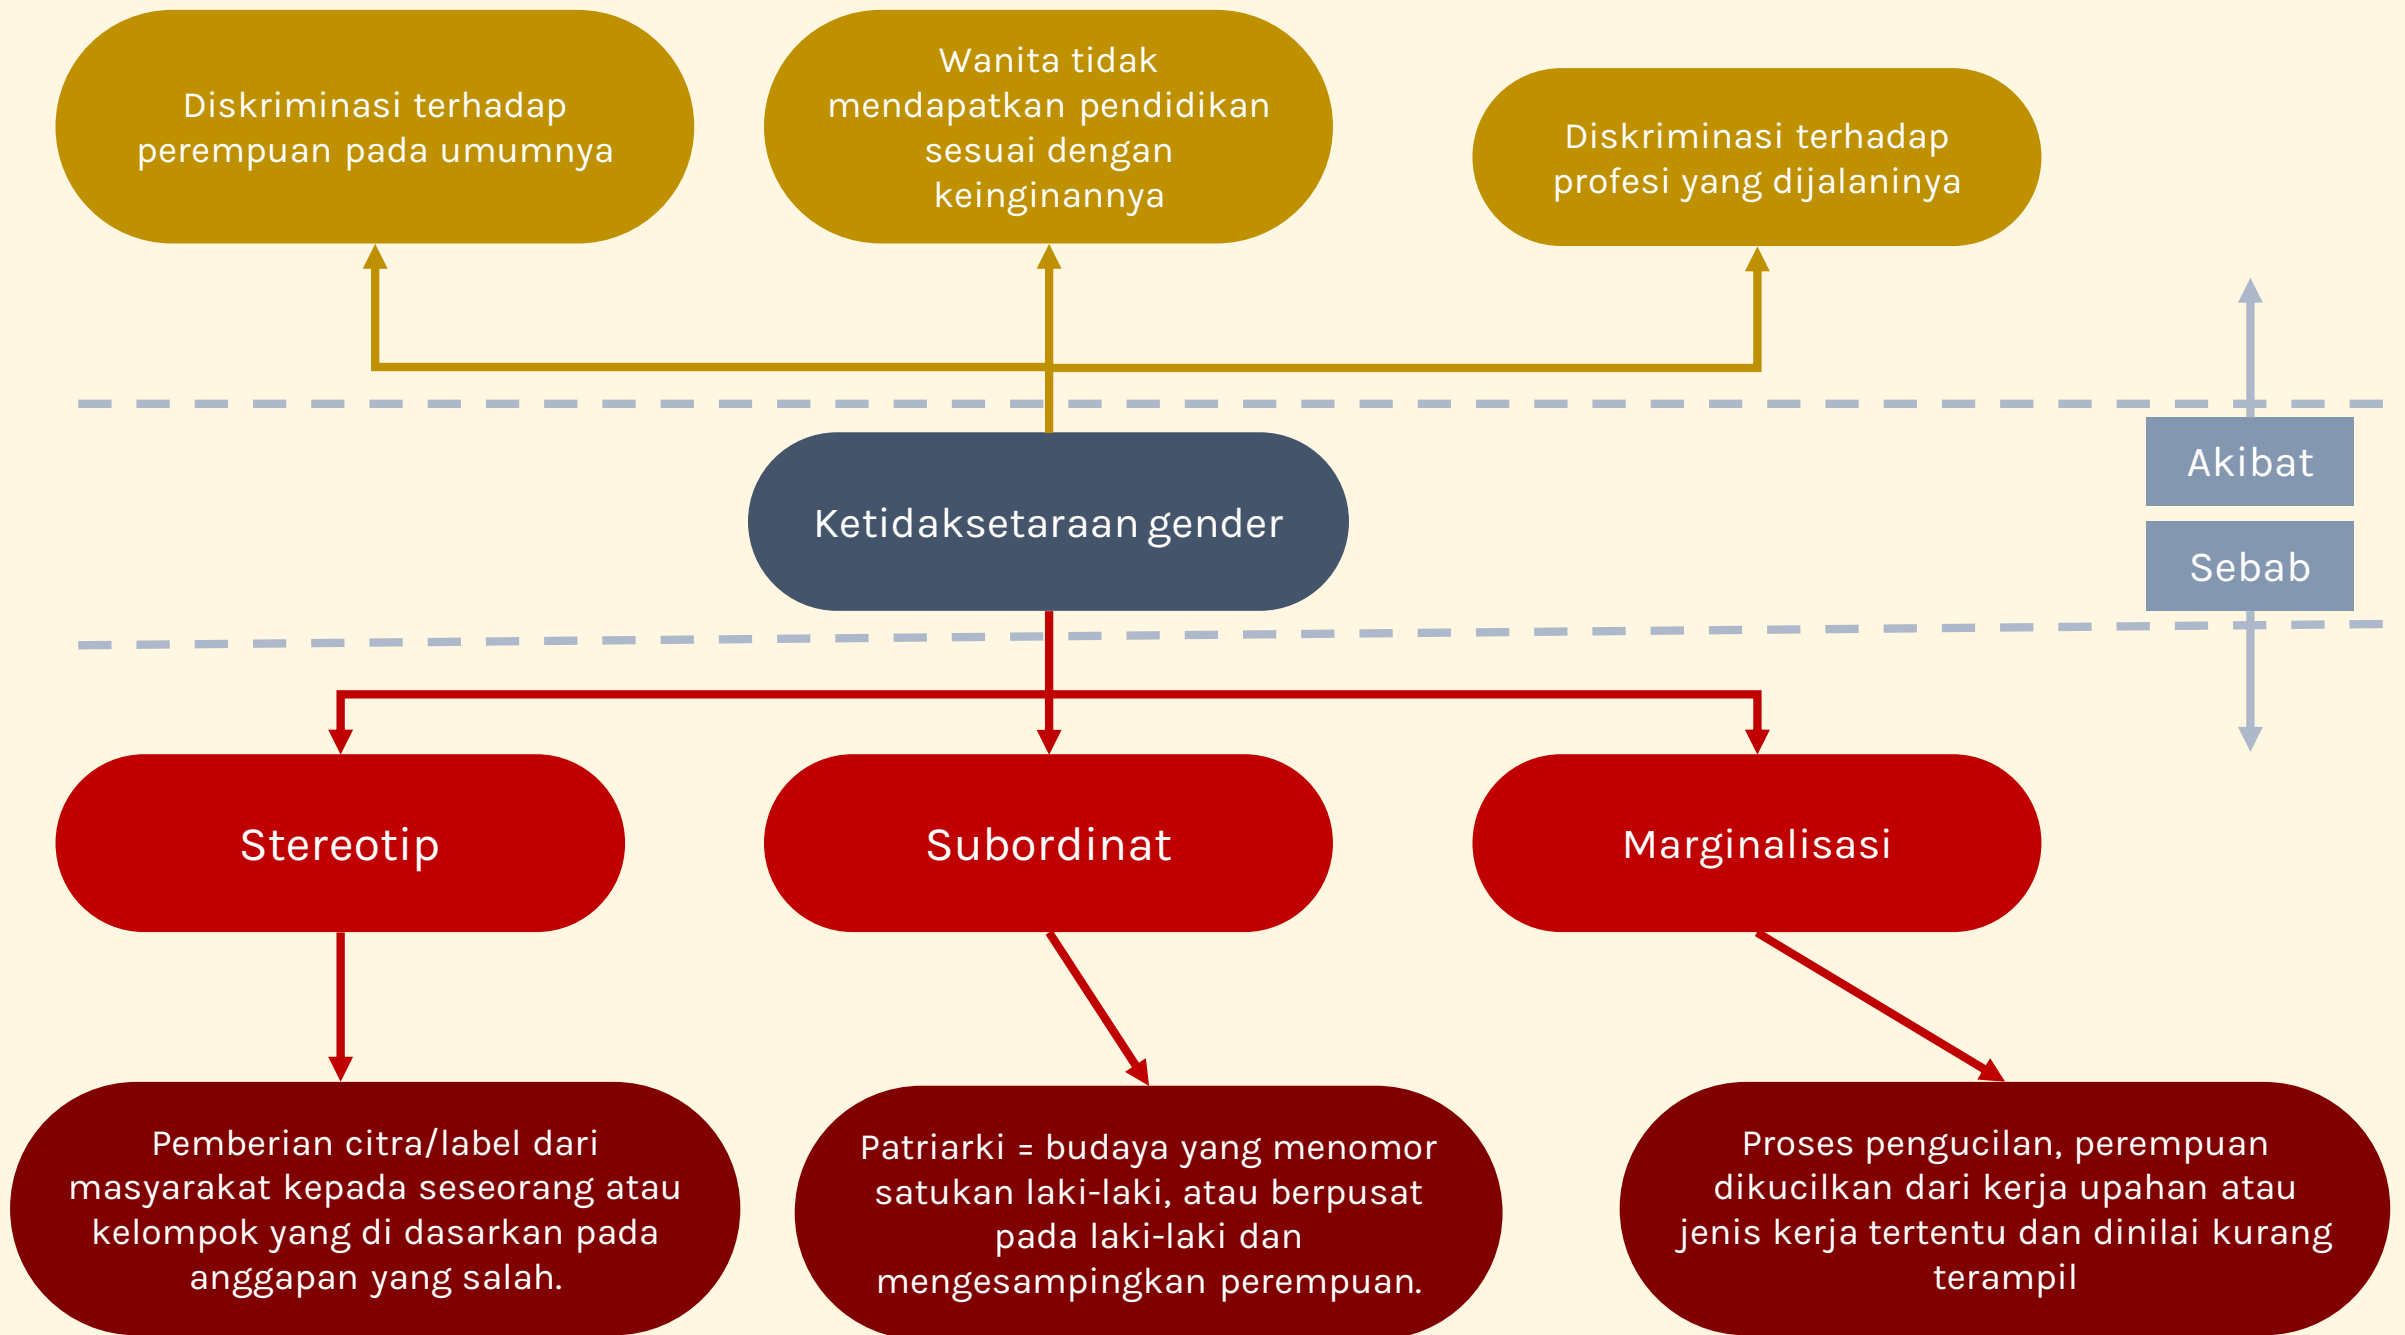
Diskriminasi terhadap perempuan pada umumnya

Wanita tidak mendapatkan pendidikan sesuai dengan keinginannya

Diskriminasi terhadap profesi yang dijalaninya

Akibat

Ketidaksetaraan gender

Sebab

Stereotip

Subordinat

Marginalisasi

Pemberian citra/label dari masyarakat kepada seseorang atau kelompok yang di dasarkan pada anggapan yang salah.

Patriarki = budaya yang menomor satukan laki-laki, atau berpusat pada laki-laki dan mengesampingkan perempuan.

Proses pengucilan, perempuan dikucilkan dari kerja upahan atau jenis kerja tertentu dan dinilai kurang terampil